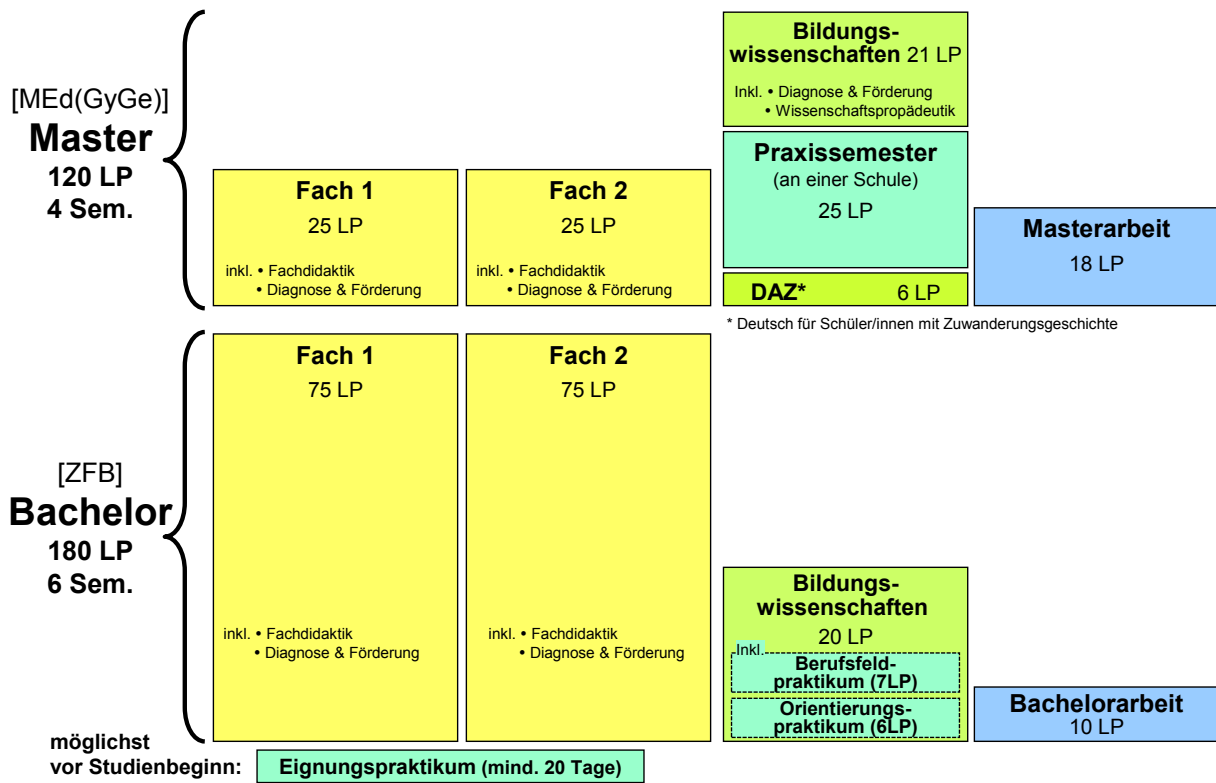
[MEd(GyGe)]
**Master**
120 LP
4 Sem.

Bildungswissenschaften 21 LP
Inkl. • Diagnose & Förderung
• Wissenschaftspropädeutik

Fach 1
25 LP
inkl. • Fachdidaktik
• Diagnose & Förderung

Fach 2
25 LP
inkl. • Fachdidaktik
• Diagnose & Förderung

Praxissemester
(an einer Schule)
25 LP

DAZ* 6 LP

Masterarbeit
18 LP

* Deutsch für Schüler/innen mit Zuwanderungsgeschichte

[ZFB]
**Bachelor**
180 LP
6 Sem.

Fach 1
75 LP
inkl. • Fachdidaktik
• Diagnose & Förderung

Fach 2
75 LP
inkl. • Fachdidaktik
• Diagnose & Förderung

Bildungswissenschaften
20 LP
Inkl.
Berufsfeldpraktikum (7LP)
Orientierungspraktikum (6LP)

Bachelorarbeit
10 LP

möglichst vor Studienbeginn: Eignungspraktikum (mind. 20 Tage)